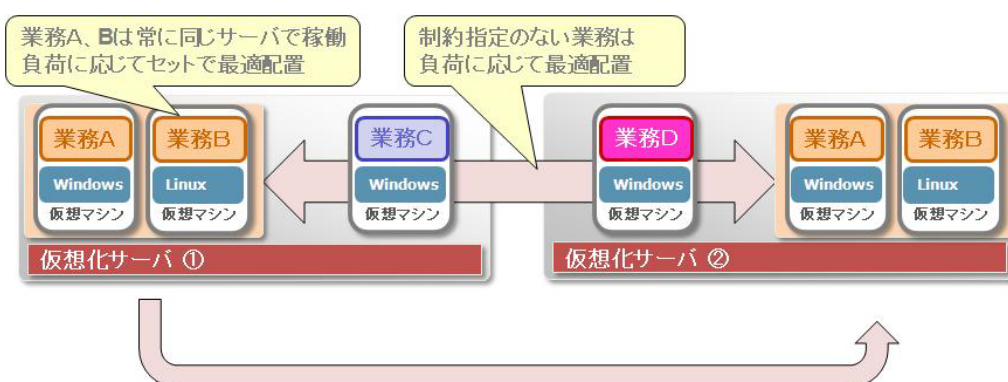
業務A、Bは常に同じサーバで稼働
負荷に応じてセットで最適配置

制約指定のない業務は
負荷に応じて最適配置

業務A
Windows
仮想マシン

業務B
Linux
仮想マシン

業務C
Windows
仮想マシン

仮想化サーバ ①

業務D
Windows
仮想マシン

業務A
Windows
仮想マシン

業務B
Linux
仮想マシン

仮想化サーバ ②